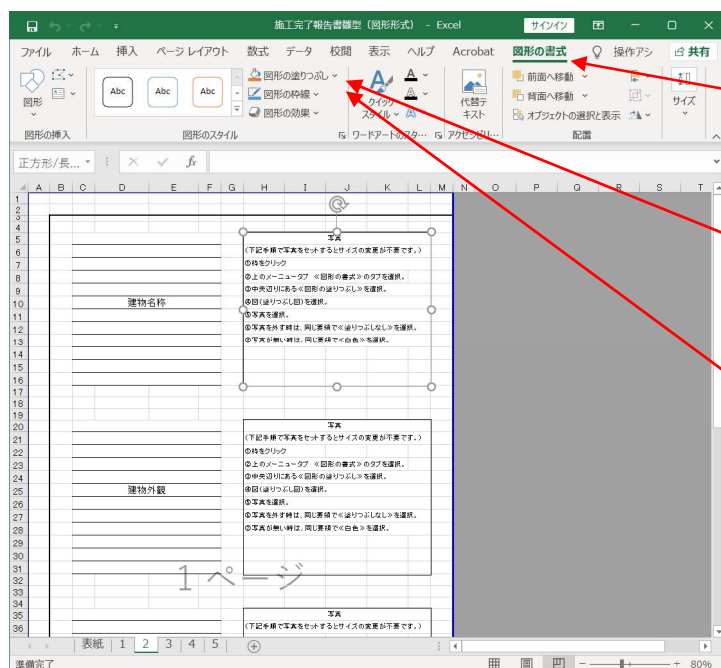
施工完了報告書雛型（図形形式） - Excel　サインイン

ファイル　ホーム　挿入　ページ レイアウト　数式　データ　校閲　表示　ヘルプ　Acrobat　図形の書式　操作アシ　共有

図形　図形の挿入

Abc　Abc　Abc

図形の塗りつぶし
図形の枠線
図形の効果

図形のスタイル

クイック スタイル

ワードアートのスタ...

代替テキスト

アクセシビリ...

前面へ移動
背面へ移動
オブジェクトの選択と表示

配置

サイズ

正方形/長...

$fx$

A B C D E F G H I J K L M N O P Q R S T

1
2
3
4
5 写真
6 (下記手順で写真をセットするとサイズの変更が不要です。)
7 ①枠をクリック
8 ②上のメニュータブ 《図形の書式》のタブを選択。
9 ③中央辺りにある《図形の塗りつぶし》を選択。
10 建物名称 ④図(塗りつぶし図)を選択。
11 ⑤写真を選択。
12 ⑥写真を外す時は、同じ要領で《塗りつぶしなし》を選択。
13 ⑦写真が無い時は、同じ要領で《白色》を選択。
14
15
16
17
18
19
20 写真
21 (下記手順で写真をセットするとサイズの変更が不要です。)
22 ①枠をクリック
23 ②上のメニュータブ 《図形の書式》のタブを選択。
24 ③中央辺りにある《図形の塗りつぶし》を選択。
25 建物外観 ④図(塗りつぶし図)を選択。
26 ⑤写真を選択。
27 ⑥写真を外す時は、同じ要領で《塗りつぶしなし》を選択。
28 ⑦写真が無い時は、同じ要領で《白色》を選択。
29
30
31 1ページ
32
33
34
35 写真
36 (下記手順で写真をセットするとサイズの変更が不要です。)

表紙　1　2　3　4　5

準備完了　80%